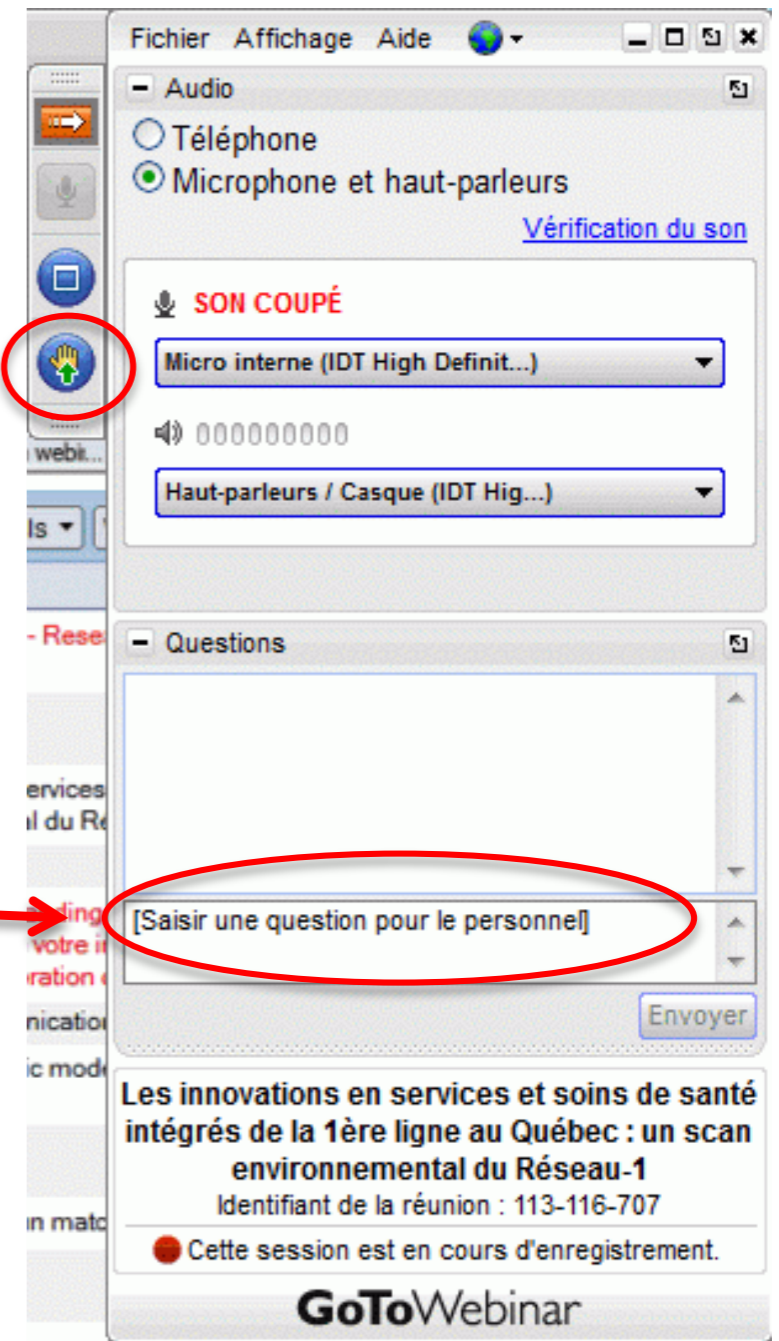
webi...

ls ▾

- Rese

ervices
l du Re

ding
votre i
ration

nicatio

ic mod

n matc

Fichier Affichage Aide

– Audio

Téléphone

Microphone et haut-parleurs

Vérification du son

SON COUPÉ

Micro interne (IDT High Definit...)

000000000

Haut-parleurs / Casque (IDT Hig...)

– Questions

[Saisir une question pour le personnel]

Envoyer

Les innovations en services et soins de santé intégrés de la 1ère ligne au Québec : un scan environnemental du Réseau-1

Identifiant de la réunion : 113-116-707

Cette session est en cours d'enregistrement.

GoToWebinar